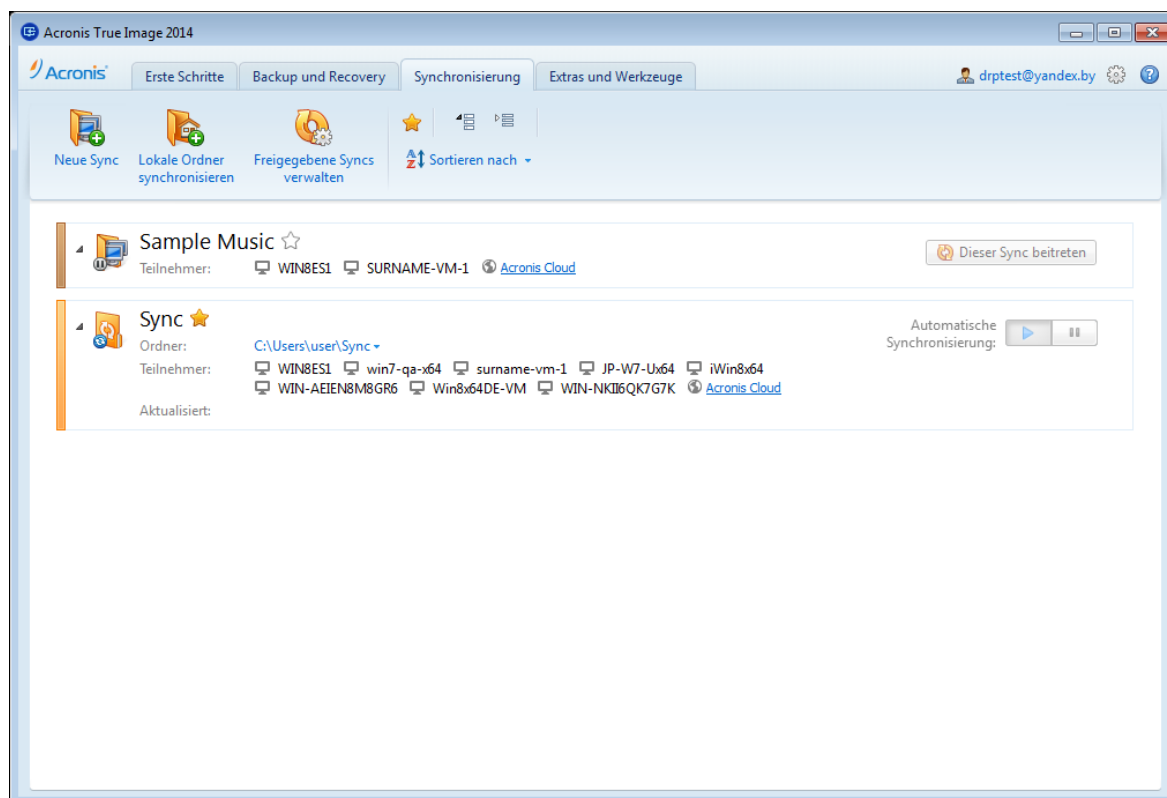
Acronis True Image 2014

Acronis

Erste Schritte

Backup und Recovery

Synchronisierung

Extras und Werkzeuge

drptest@yandex.by

Neue Sync

Lokale Ordner synchronisieren

Freigegebene Syncs verwalten

Sortieren nach

Sample Music

Teilnehmer: WIN8ES1 SURNAME-VM-1 Acronis Cloud

Dieser Sync beitreten

Sync

Ordner: C:\Users\user\Sync

Teilnehmer: WIN8ES1 win7-qa-x64 surname-vm-1 JP-W7-Ux64 iWin8x64 WIN-AEIEN8M8GR6 Win8x64DE-VM WIN-NKII6QK7G7K Acronis Cloud

Aktualisiert:

Automatische Synchronisierung: